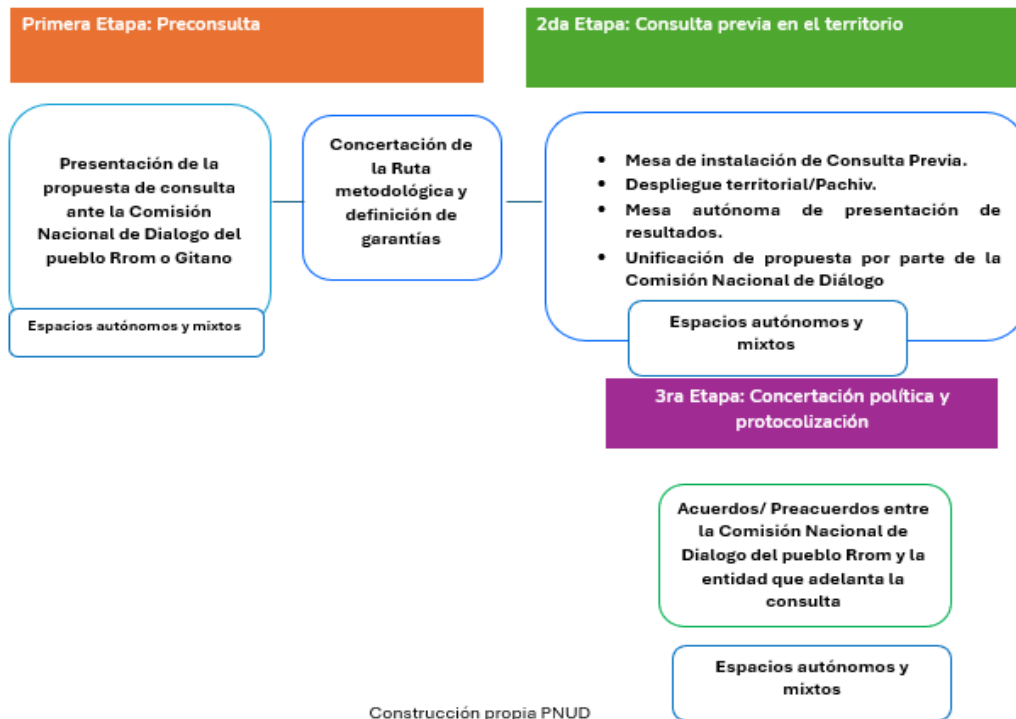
Primera Etapa: Preconsulta

2da Etapa: Consulta previa en el territorio

Presentación de la propuesta de consulta ante la Comisión Nacional de Dialogo del pueblo Rrom o Gitano

Espacios autónomos y mixtos

Concertación de la Ruta metodológica y definición de garantías

- Mesa de instalación de Consulta Previa.
- Despliegue territorial/Pachiv.
- Mesa autónoma de presentación de resultados.
- Unificación de propuesta por parte de la Comisión Nacional de Diálogo

Espacios autónomos y mixtos

3ra Etapa: Concertación política y protocolización

Acuerdos/ Preacuerdos entre la Comisión Nacional de Dialogo del pueblo Rrom y la entidad que adelanta la consulta

Espacios autónomos y mixtos

Construcción propia PNUD